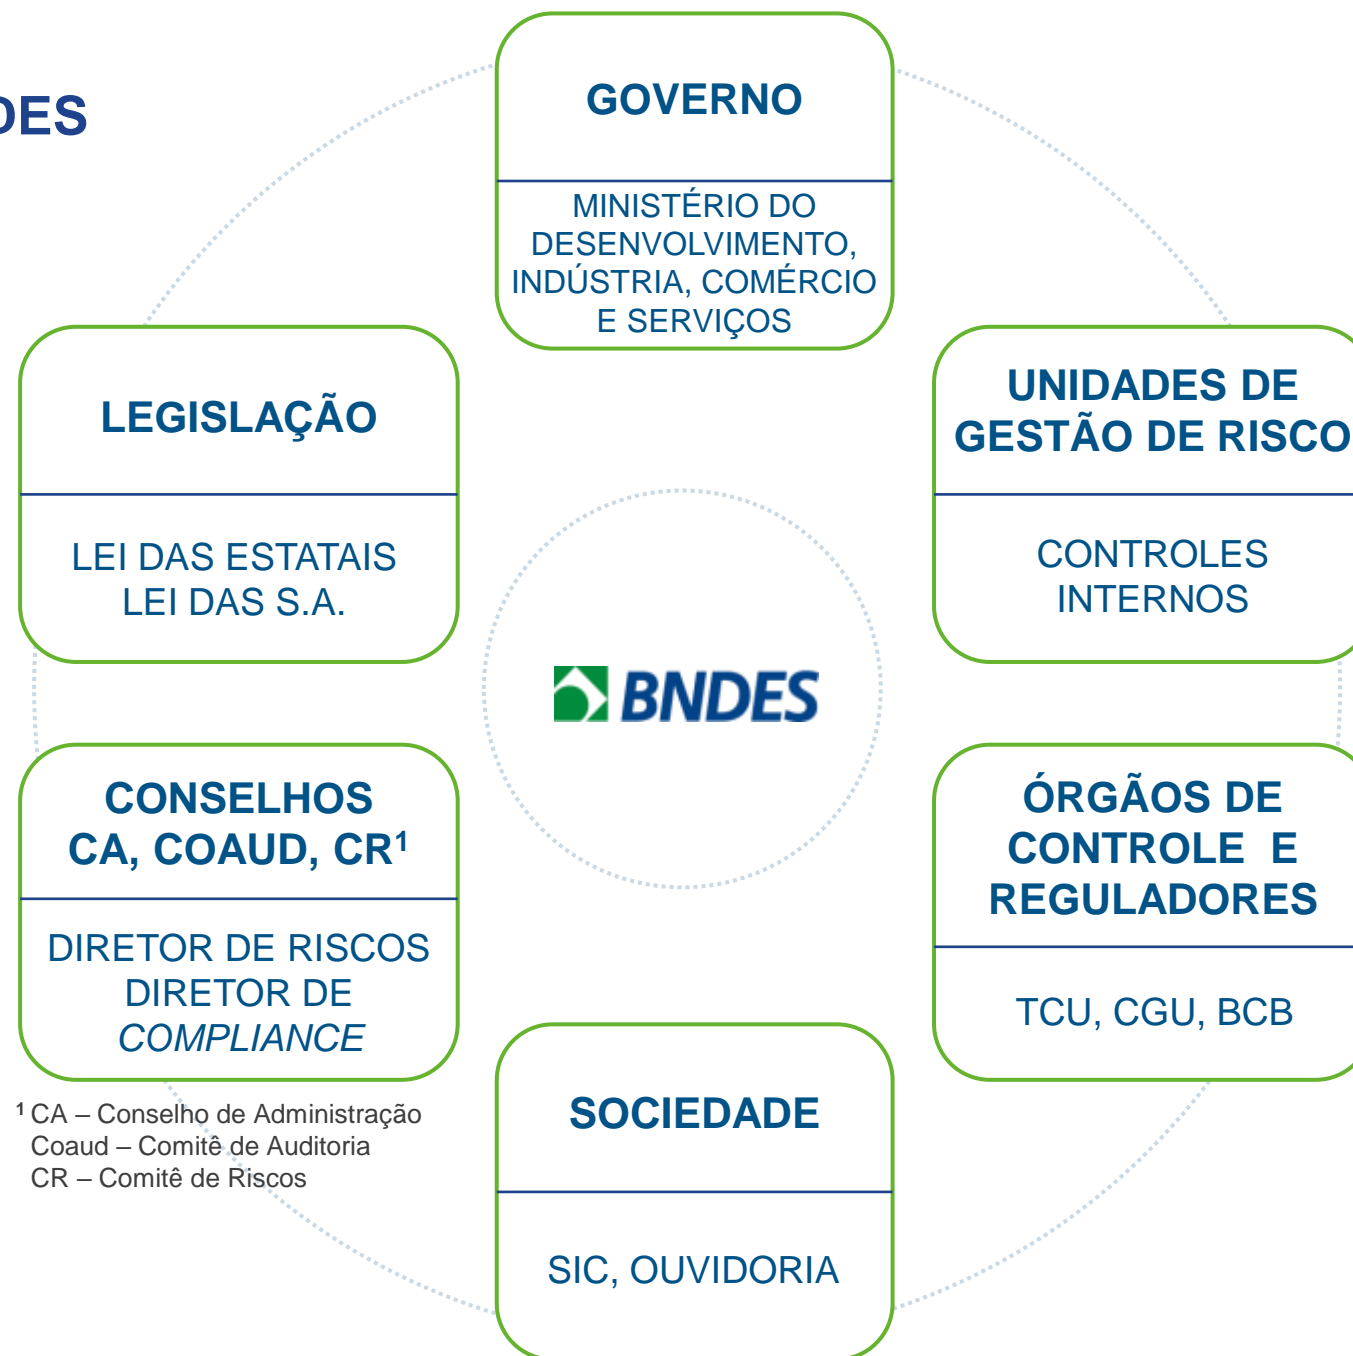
DES

GOVERNO

MINISTÉRIO DO DESENVOLVIMENTO, INDÚSTRIA, COMÉRCIO E SERVIÇOS

LEGISLAÇÃO

LEI DAS ESTATAIS
LEI DAS S.A.

UNIDADES DE GESTÃO DE RISCO

CONTROLES INTERNOS

BNDES

CONSELHOS CA, COAUD, CR$^1$

DIRETOR DE RISCOS
DIRETOR DE *COMPLIANCE*

ÓRGÃOS DE CONTROLE E REGULADORES

TCU, CGU, BCB

$^1$ CA – Conselho de Administração
Coaud – Comitê de Auditoria
CR – Comitê de Riscos

SOCIEDADE

SIC, OUVIDORIA